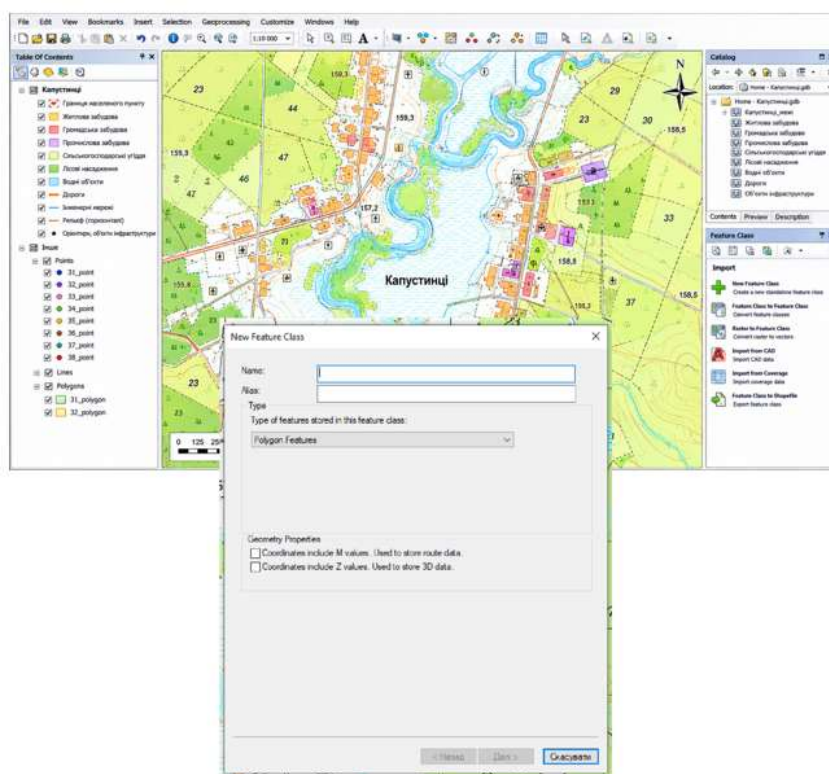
File Edit View Bookmarks Insert Selection Geoprocessing Customize Windows Help

1:10 000

Table Of Contents

Капустинці
Границя населеного пункту
Житлова забудова
Громадська забудова
Промислова забудова
Сільськогосподарські угіддя
Лісові насадження
Водні об'єкти
Дороги
Інженерні мережі
Рельєф (горизонталі)
Орієнтири, об'єкти інфраструктури
Інше
Points
31_point
32_point
33_point
34_point
35_point
36_point
37_point
38_point
Lines
Polygons
31_polygon
32_polygon

23
44
159,3
47
46
47
159,3
157,2
159,6
23
29
23
30
158,5
159,3
33
158,5
37
158,5
158,3
Капустинці
N
0 125 25

Catalog
Location: Home - Капустинці.gdb
Home - Капустинці.gdb
Капустинці_межі
Житлова забудова
Громадська забудова
Промислова забудова
Сільськогосподарські угіддя
Лісові насадження
Водні об'єкти
Дороги
Об'єкти інфраструктури
Contents Preview Description

Feature Class
Import
New Feature Class
Create a new standalone feature class
Feature Class to Feature Class
Convert feature classes
Raster to Feature Class
Convert raster to vectors
Import from CAD
Import CAD data
Import from Coverage
Import coverage data
Feature Class to Shapefile
Export feature class

New Feature Class
Name:
Alias:
Type
Type of features stored in this feature class:
Polygon Features
Geometry Properties
Coordinates include M values. Used to store route data.
Coordinates include Z values. Used to store 3D data.
< Назад Далі > Скасувати